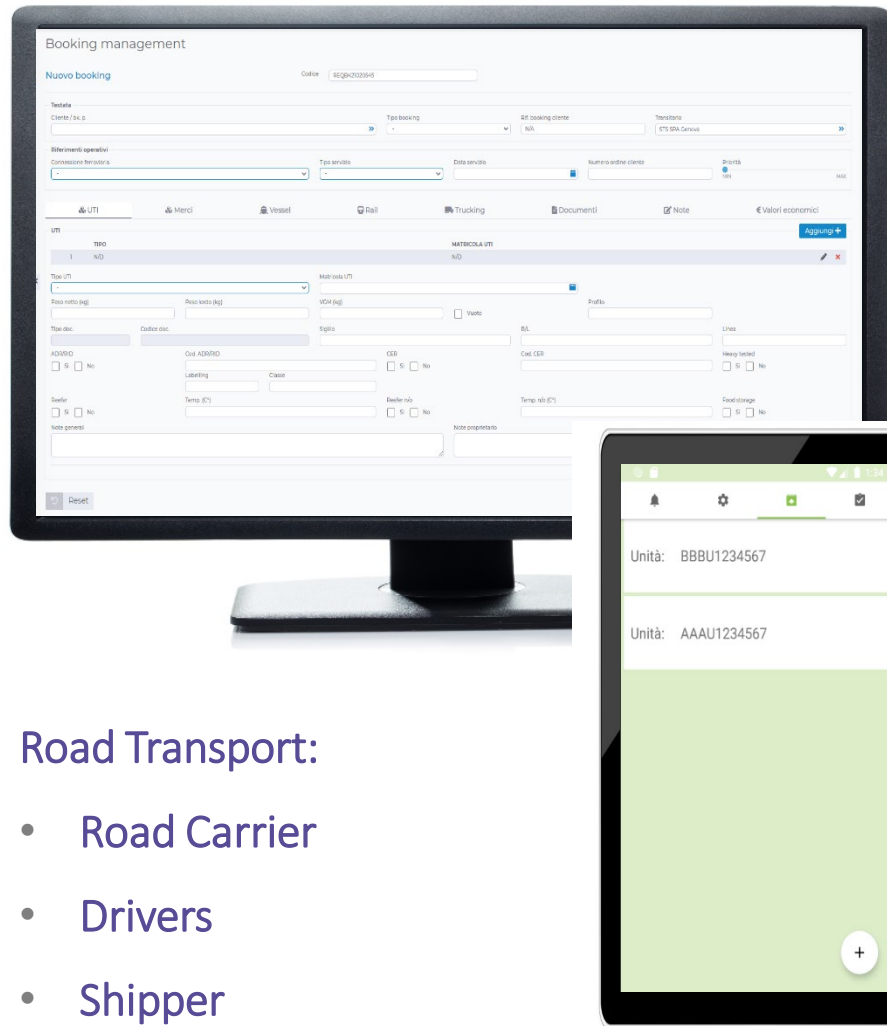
Booking management

Nuovo booking

Codice REQBKZ023645

Testata

Cliente / Ist. p.

Tipo booking

Rif. booking cliente N/A

Transitario ETS SPA Genova

Riferimenti operativi

Connessione ferroviaria

Tipo servizio

Data servizio

Numero ordine cliente

Priorità MIN MAX

UTI Merci Vessel Rail Trucking Documenti Note Valori economici

UTI

Aggiungi +

| | TIPO | MATRICOLA UTI |
|---|---|---|
| 1 | N/D | N/D |

Tipo UTI

Matricola UTI

Peso netto (kg)

Peso lordo (kg)

VGM (kg)

Vuoto

Profilo

Tipo doc.

Codice doc.

Sigillo

B/L

Linea

ADR/RID Sì No

Cod. ADR/RID

Labelling

Classe

CER Sì No

Cod. CER

Heavy tested Sì No

Reefer Sì No

Temp. (C°)

Reefer n/o Sì No

Temp. n/o (C°)

Food storage Sì No

Note generali

Note proprietario

Reset

1:34

Unità: BBBU1234567

Unità: AAAU1234567

+

Road Transport:

• Road Carrier

• Drivers

• Shipper